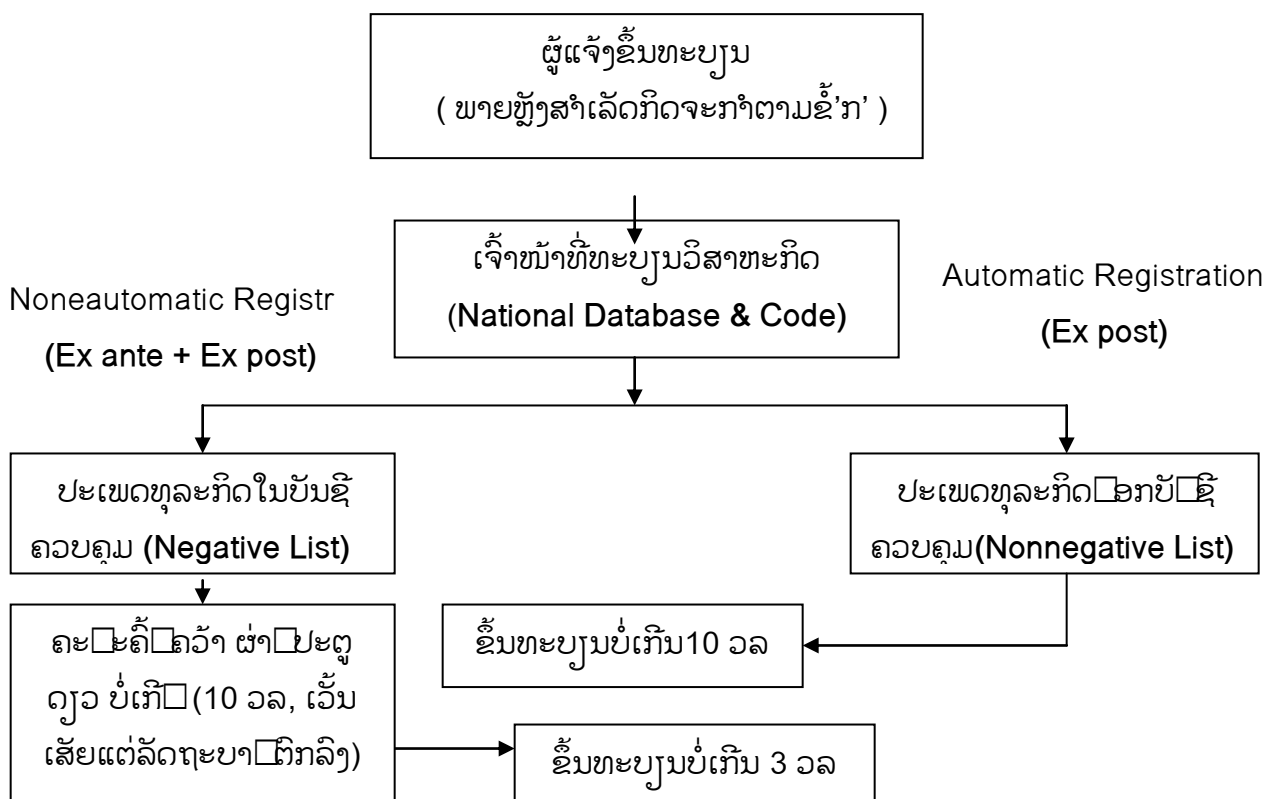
ຜູ້ແຈ້ງຂຶ້ນທະບຽນ
( ພາຍຫຼັງສຳເລັດກິດຈະກຳຕາມຂໍ້'ກ' )

ເຈົ້າໜ້າທີ່ທະບຽນວິສາຫະກິດ
(National Database & Code)

Noneautomatic Registr
(Ex ante + Ex post)

Automatic Registration
(Ex post)

ປະເພດທຸລະກິດໃນບັນຊີ
ຄວບຄຸມ (Negative List)

ປະເພດທຸລະກິດ□ອກບັ□ຊີ
ຄວບຄຸມ(Nonnegative List)

ຄະ□ະຄົ້□ຄວ້າ ຜ່າ□ປະຕູ
ດຽວ ບໍ່ເກີ□(10 ວລ, ເວັ້ນ
ເສັຍແຕ່ລັດຖະບາ□ກົກລົງ)

ຂຶ້ນທະບຽນບໍ່ເກີນ10 ວລ

ຂຶ້ນທະບຽນບໍ່ເກີນ 3 ວລ